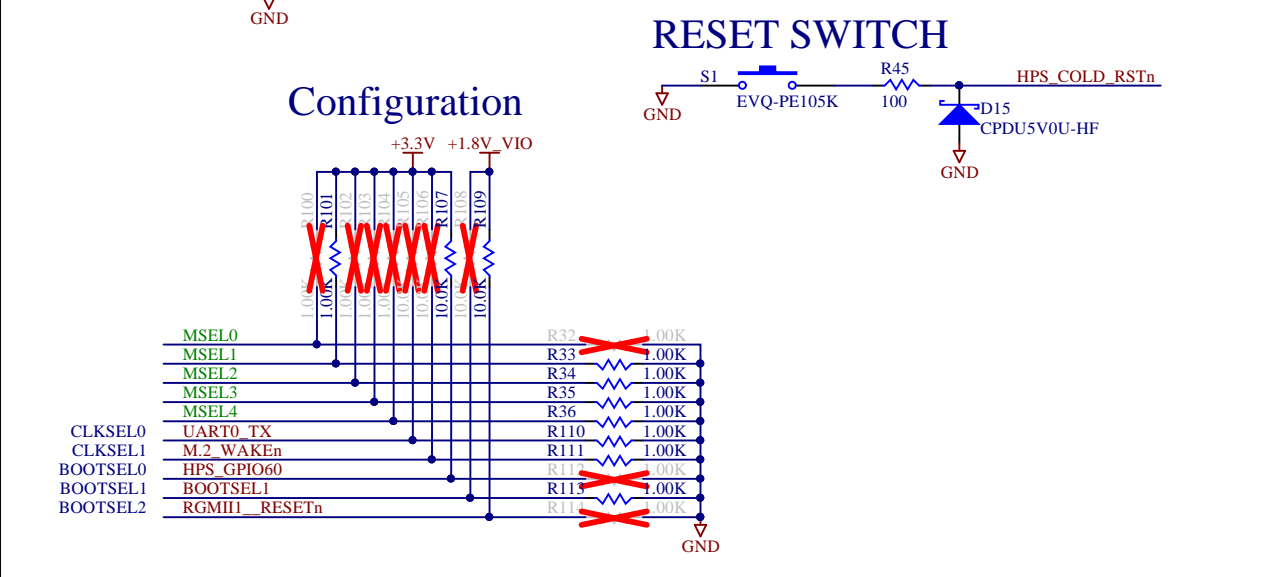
GND

RESET SWITCH

S1
EVQ-PE105K
GND
R45
100
HPS_COLD_RSTn
D15
CPDU5V0U-HF
GND

Configuration

+3.3V
+1.8V_VIO

R100
R101
R102
R103
R104
R105
R106
R107
R108
R109

1.00K
1.00K
1.00K
1.00K
10.0K
10.0K
10.0K
10.0K
10.0K
10.0K

MSEL0
MSEL1
MSEL2
MSEL3
MSEL4
CLKSEL0 UART0_TX
CLKSEL1 M.2_WAKEn
BOOTSEL0 HPS_GPIO60
BOOTSEL1 BOOTSEL1
BOOTSEL2 RGMII1__RESETn

R32 1.00K
R33 1.00K
R34 1.00K
R35 1.00K
R36 1.00K
R110 1.00K
R111 1.00K
R112 1.00K
R113 1.00K
R114 1.00K

GND